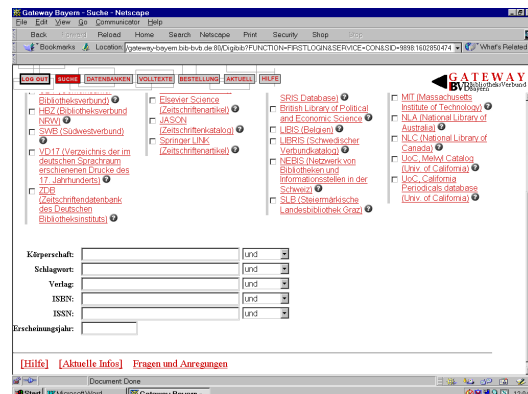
Gateway Bayern - Suche - Netscape
File Edit View Go Communicator Help
Back Forward Reload Home Search Netscape Print Security Shop Stop
Bookmarks Location: gateway-bayern.bib-bvb.de:80/Digibib?FUNCTION=FIRSTLOGIN&SERVICE=CON&SID=9898:1602850474 What's Related

LOG OUT SUCHE DATENBANKEN VOLLTEXTE BESTELLUNG AKTUELL HILFE

GATEWAY BVB Bibliotheksverbund Bayern

Bibliotheksverbund)
HBZ (Bibliotheksverbund NRW)
SWB (Südwestverbund)
VD17 (Verzeichnis der im deutschen Sprachraum erschienenen Drucke des 17. Jahrhunderts)
ZDB (Zeitschriftendatenbank des Deutschen Bibliotheksinstituts)

Elsevier Science (Zeitschriftenartikel)
JASON (Zeitschriftenkatalog)
Springer LINK (Zeitschriftenartikel)

SRIS Database)
British Library of Political and Economic Science
LIBIS (Belgien)
LIBRIS (Schwedischer Verbundkatalog)
NEBIS (Netzwerk von Bibliotheken und Informationsstellen in der Schweiz)
SLB (Steiermärkische Landesbibliothek Graz)

MIT (Massachusetts Institute of Technology)
NLA (National Library of Australia)
NLC (National Library of Canada)
UoC, Melvyl Catalog (Univ. of California)
UoC, California Periodicals database (Univ. of California)

Körperschaft: und
Schlagwort: und
Verlag: und
ISBN: und
ISSN: und
Erscheinungsjahr:

[Hilfe] [Aktuelle Infos] Fragen und Anregungen

Document: Done
Start Microsoft Word Gateway Bayern